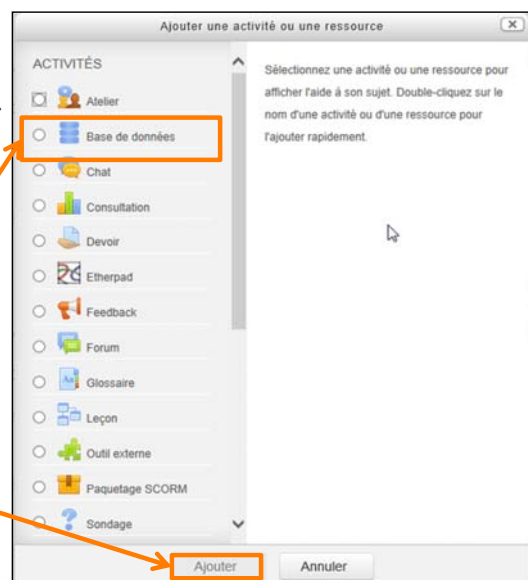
Ajouter une activité ou une ressource

ACTIVITÉS

Atelier

Base de données

Chat

Consultation

Devoir

Etherpad

Feedback

Forum

Glossaire

Leçon

Outil externe

Paquetage SCORM

Sondage

Sélectionnez une activité ou une ressource pour afficher l'aide à son sujet. Double-cliquez sur le nom d'une activité ou d'une ressource pour l'ajouter rapidement.

Ajouter

Annuler